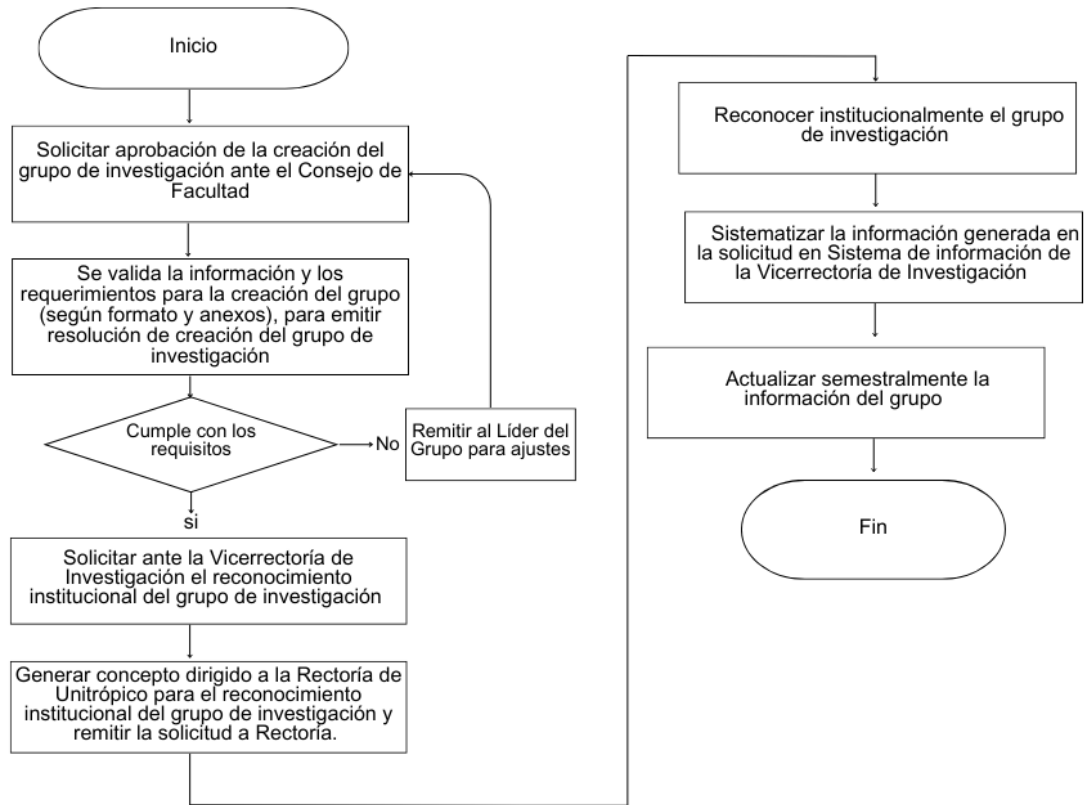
Inicio

Solicitar aprobación de la creación del grupo de investigación ante el Consejo de Facultad

Se valida la información y los requerimientos para la creación del grupo (según formato y anexos), para emitir resolución de creación del grupo de investigación

Cumple con los requisitos

No

Remitir al Líder del Grupo para ajustes

si

Solicitar ante la Vicerrectoría de Investigación el reconocimiento institucional del grupo de investigación

Generar concepto dirigido a la Rectoría de Unitrópico para el reconocimiento institucional del grupo de investigación y remitir la solicitud a Rectoría.

Reconocer institucionalmente el grupo de investigación

Sistematizar la información generada en la solicitud en Sistema de información de la Vicerrectoría de Investigación

Actualizar semestralmente la información del grupo

Fin